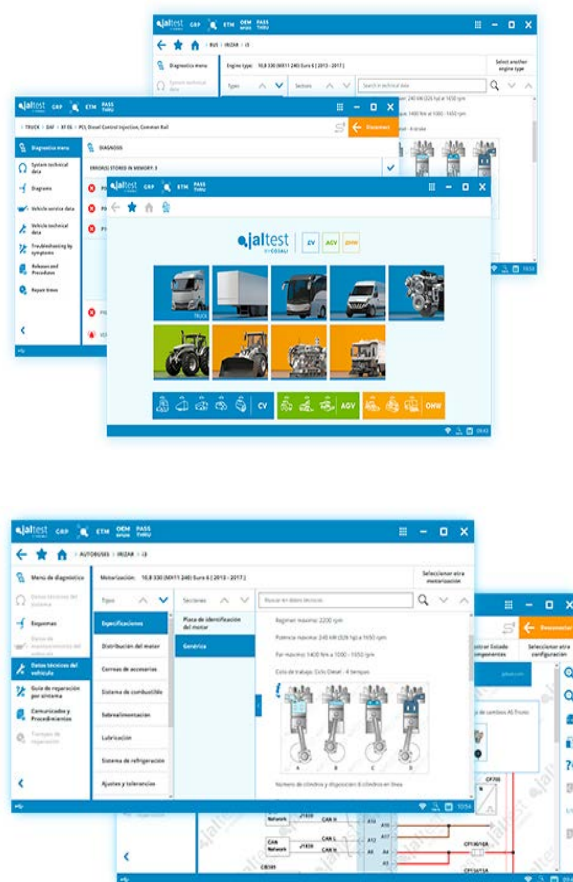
jaltest GRP ETM OEM SPECS PASS THRU

BUS > IRIZAR > i3

Diagnostics menu

System technical data

Engine type: 10,8 330 (MX11 240) Euro 6 ( 2013 - 2017 )

Select another engine type

Types

Sections

Search in technical data

jaltest GRP ETM PASS THRU

TRUCK > DAF > XF EL > PCI, Diesel Control Injection, Common Rail

Disconnect

Diagnostics menu

Diagnosis

System technical data

ERROR(S) STORED IN MEMORY: 3

Diagrams

Vehicle technical data

Troubleshooting by symptoms

Releases and Procedures

Repair times

jaltest GRP ETM PASS THRU

jaltest BY COJALI

CV AGV OHW

TRUCK

CV

AGV

OHW

09:45

jaltest GRP ETM OEM SPECS PASS THRU

AUTOBUSES > IRIZAR > i3

Menú de diagnóstico

Datos técnicos del sistema

Esquemas

Datos de mantenimiento del vehículo

Datos técnicos del vehículo

Guía de reparación por síntoma

Comunicados y Procedimientos

Tiempos de reparación

Motorización: 10,8 330 (MX11 240) Euro 6 ( 2013 - 2017 )

Seleccionar otra motorización

Tipos

Secciones

Buscar en datos técnicos

Especificaciones

Distribución del motor

Correas de accesorios

Sistema de combustible

Sobrealimentación

Lubricación

Sistema de refrigeración

Ajustes y tolerancias

Placa de identificación del motor

Genérica

Régimen máximo: 2200 rpm

Potencia máxima: 240 kW (326 hp) a 1650 rpm

Par máximo: 1400 Nm a 1000 - 1650 rpm

Ciclo de trabajo: Ciclo Diesel - 4 tiempos

A B C D

Número de cilindros y disposición: 6 cilindros en línea

10:54

Desconectar

Mostrar Estado componentes

Seleccionar otra configuración

CF700

CF1301EA

Network

CAN H

CAN L

CAN Network

A10

A11

A12

A3

CB581